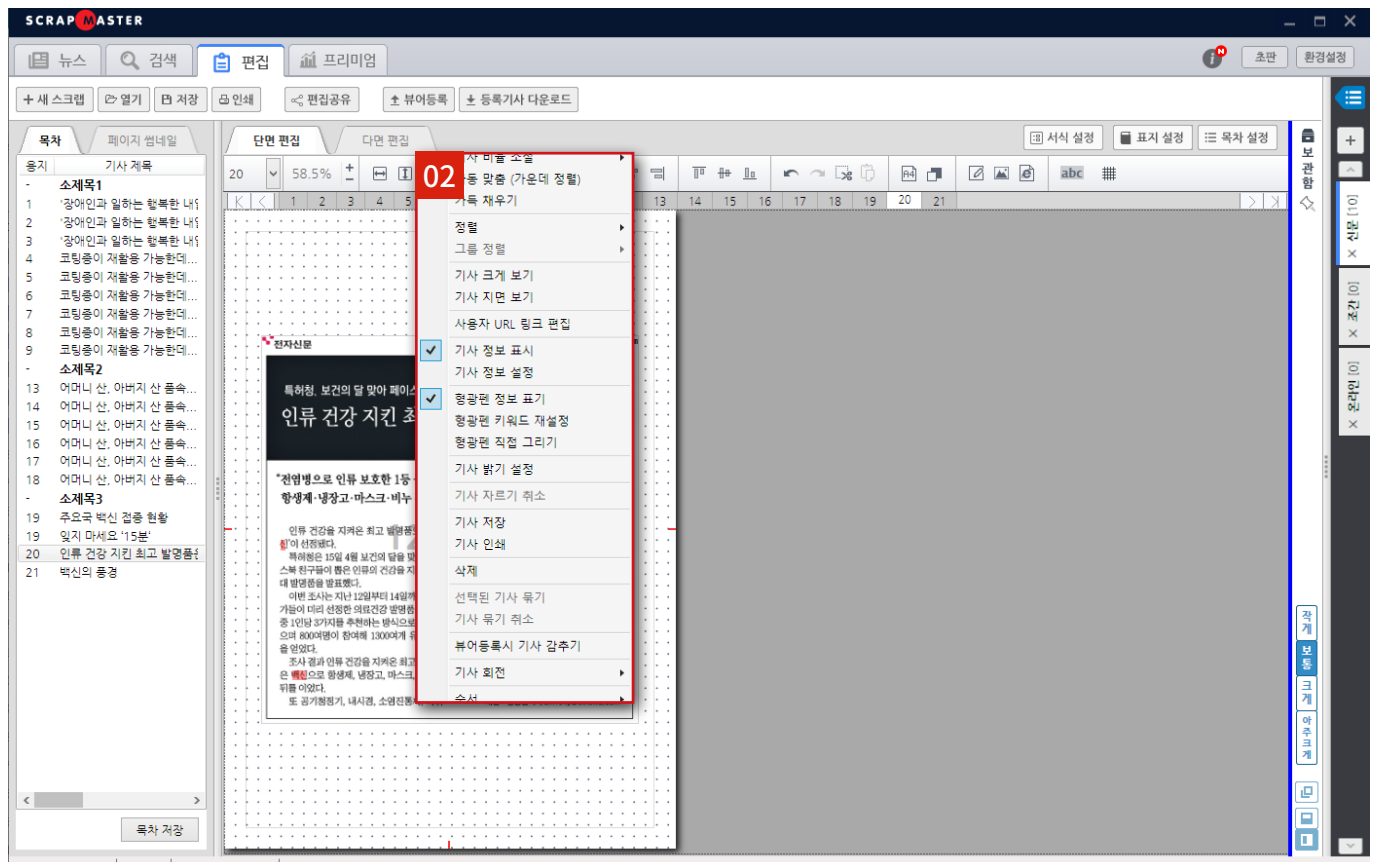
SCRAPMASTER

뉴스 검색 편집 프리미엄

초판 환경설정

+ 새 스크랩 열기 저장 인쇄 편집공유 뷰어등록 등록기사 다운로드

목차 페이지 썸네일

| 용지 | 기사 제목 |
|---|---|
| - | 소제목1 |
| 1 | '장애인과 일하는 행복한 내일 |
| 2 | '장애인과 일하는 행복한 내일 |
| 3 | '장애인과 일하는 행복한 내일 |
| 4 | 코팅종이 재활용 가능한데... |
| 5 | 코팅종이 재활용 가능한데... |
| 6 | 코팅종이 재활용 가능한데... |
| 7 | 코팅종이 재활용 가능한데... |
| 8 | 코팅종이 재활용 가능한데... |
| 9 | 코팅종이 재활용 가능한데... |
| - | 소제목2 |
| 13 | 어머니 산, 아버지 산 품속... |
| 14 | 어머니 산, 아버지 산 품속... |
| 15 | 어머니 산, 아버지 산 품속... |
| 16 | 어머니 산, 아버지 산 품속... |
| 17 | 어머니 산, 아버지 산 품속... |
| 18 | 어머니 산, 아버지 산 품속... |
| - | 소제목3 |
| 19 | 주요국 백신 접종 현황 |
| 19 | 잊지 마세요 '15분' |
| 20 | 인류 건강 지킨 최고 발명품은 |
| 21 | 백신의 풍경 |

목차 저장

단면 편집 다면 편집

서식 설정 표지 설정 목차 설정

20 58.5%

1 2 3 4 5 13 14 15 16 17 18 19 20 21

abc

02

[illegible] 비율 조절
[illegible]동 맞춤 (가운데 정렬)
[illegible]득 채우기
정렬
그룹 정렬
기사 크게 보기
기사 지면 보기
사용자 URL 링크 편집
기사 정보 표시
기사 정보 설정
형광펜 정보 표기
형광펜 키워드 재설정
형광펜 직접 그리기
기사 밝기 설정
기사 자르기 취소
기사 저장
기사 인쇄
삭제
선택된 기사 묶기
기사 묶기 취소
뷰어등록시 기사 감추기
기사 회전
순서

전자신문

특허청, 보건의 달 맞아 페이스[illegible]

인류 건강 지킨 최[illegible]

"전염병으로 인류 보호한 1등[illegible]
항생제·냉장고·마스크·비누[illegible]

인류 건강을 지켜온 최고 발명품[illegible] 이 선정됐다.
특허청은 15일 4월 보건의 달을 맞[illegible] 스북 친구들이 뽑은 인류의 건강을 지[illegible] 대 발명품을 발표했다.
이번 조사는 지난 12일부터 14일까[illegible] 가들이 미리 선정한 의료건강 발명품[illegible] 중 1인당 3가지를 추천하는 방식으로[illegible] 으며 800여명이 참여해 1300여개 투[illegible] 을 얻었다.
조사 결과 인류 건강을 지키온 최고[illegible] 은 백신으로 항생제, 냉장고, 마스크,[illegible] 뒤를 이었다.
또 공기청정기, 내시경, 소염진통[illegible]

보관함

신문 [0]
조간 [0]
온라인 [0]

작게 보통 크게 아주크게